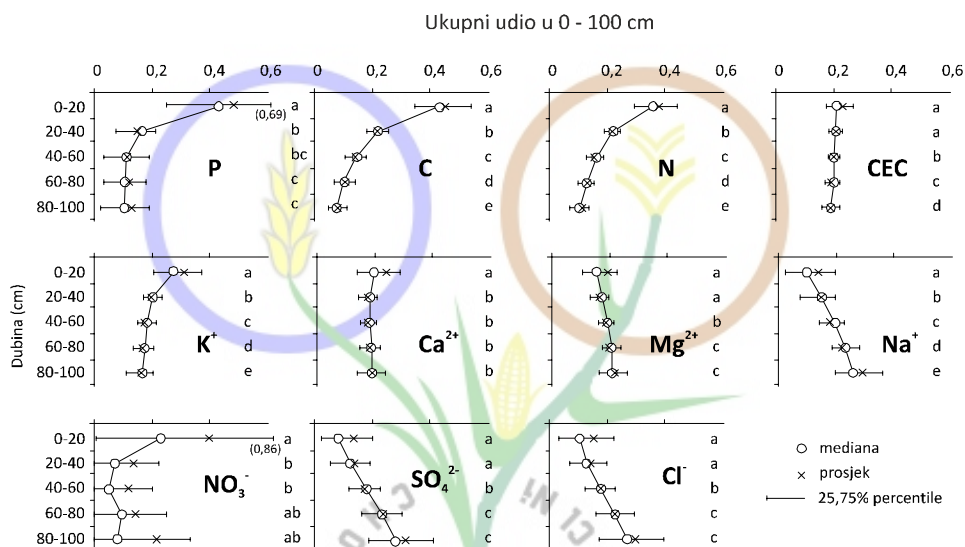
Ukupni udio u 0 - 100 cm

0 0,2 0,4 0,6

0-20 20-40 40-60 60-80 80-100

(0,69)

a b bc c c

P

C

a b c d e

N

a b c d e

CEC

a a b c d

Dubina (cm)

K$^{+}$

a b c d e

Ca$^{2+}$

a b b b b

Mg$^{2+}$

a a b c c

Na$^{+}$

a b c d e

NO$_3^-$

(0,86)

a b b ab ab

SO$_4^{2-}$

a a b c c

Cl$^-$

a a b c c

mediana

prosjek

25,75% percentile